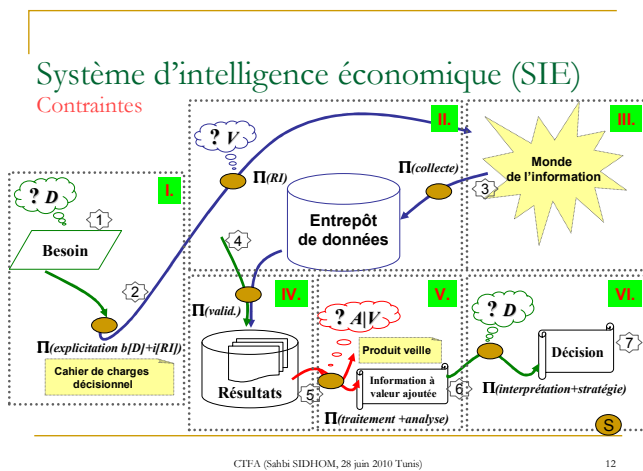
Système d'intelligence économique (SIE)
Contraintes

I.
? D
1
Besoin
2
Π(explicitation b[D]+i[RI])
Cahier de charges décisionnel

II.
? V
Π(RI)
4
Entrepôt de données
Π(collecte)

III.
3
Monde de l'information

IV.
Π(valid.)
Résultats
5

V.
? A|V
Produit veille
Information à valeur ajoutée
6
Π(traitement +analyse)

VI.
? D
Décision
7
Π(interprétation+stratégie)
S

CTFA (Sahbi SIDHOM, 28 juin 2010 Tunis)
12